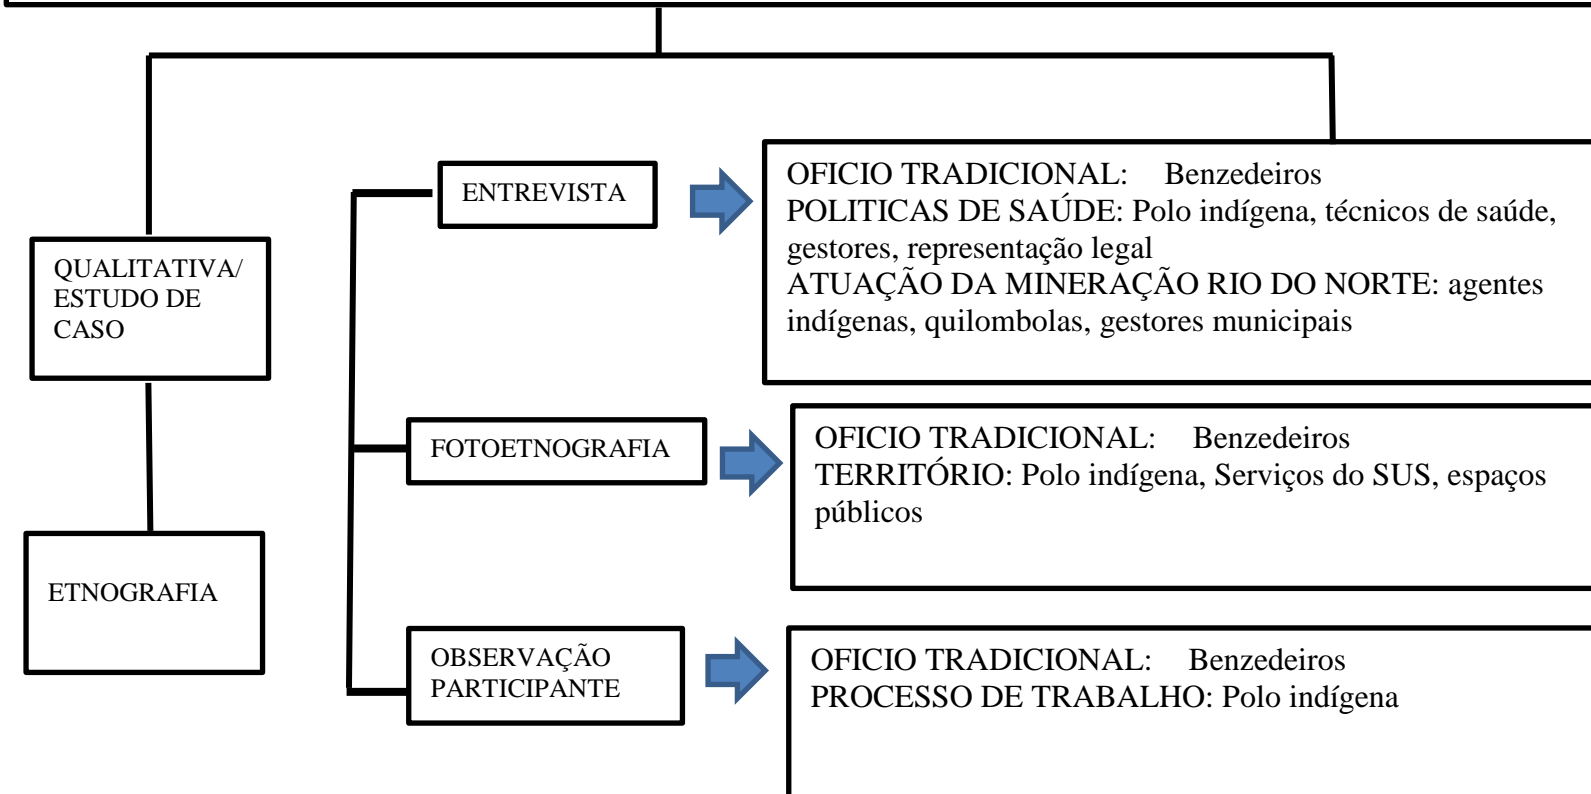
QUALITATIVA/ ESTUDO DE CASO

ETNOGRAFIA

ENTREVISTA

OFICIO TRADICIONAL: Benzedeiros
POLITICAS DE SAÚDE: Polo indígena, técnicos de saúde, gestores, representação legal
ATUAÇÃO DA MINERAÇÃO RIO DO NORTE: agentes indígenas, quilombolas, gestores municipais

FOTOETNOGRAFIA

OFICIO TRADICIONAL: Benzedeiros
TERRITÓRIO: Polo indígena, Serviços do SUS, espaços públicos

OBSERVAÇÃO PARTICIPANTE

OFICIO TRADICIONAL: Benzedeiros
PROCESSO DE TRABALHO: Polo indígena